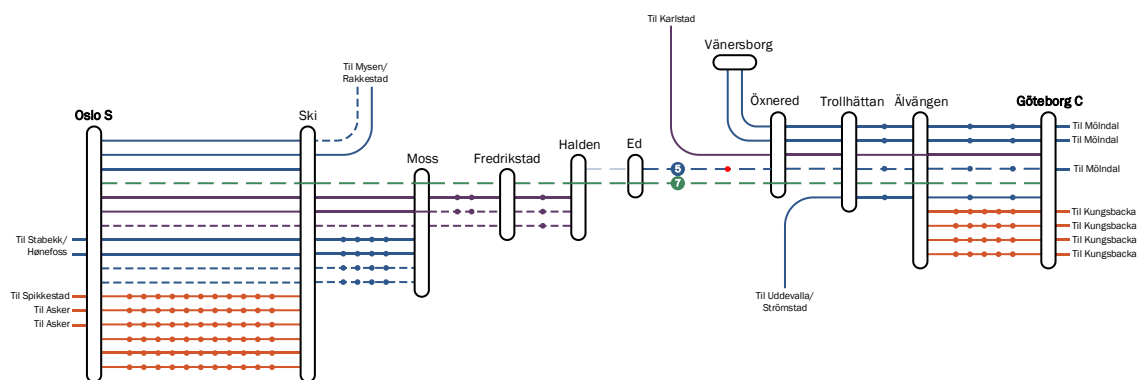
Til Karlstad

Vänersborg

Til Mysen/ Rakkestad

Oslo S

Ski

Moss

Fredrikstad

Halden

Ed

Öxnered

Trollhättan

Älvängen

Göteborg C

Til Mölndal

Til Mölndal

Til Mölndal

5

7

Til Stabekk/ Hønefoss

Til Spikkestad

Til Asker

Til Asker

Til Kungsbacka

Til Kungsbacka

Til Kungsbacka

Til Kungsbacka

Til Uddevalla/ Strömstad